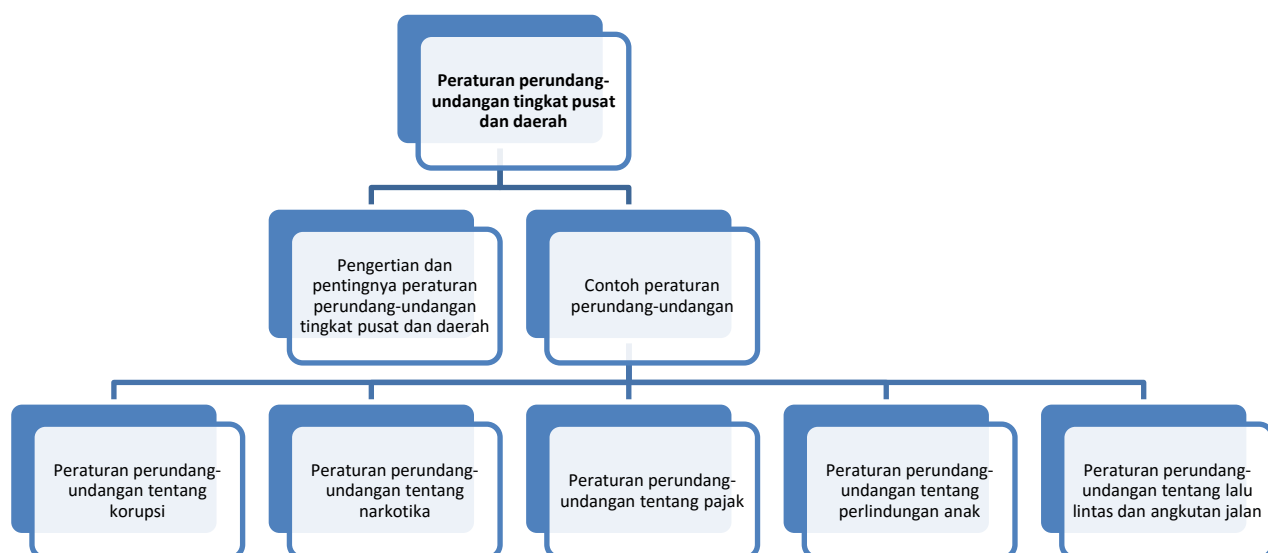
Peraturan perundang-undangan tingkat pusat dan daerah

Pengertian dan pentingnya peraturan perundang-undangan tingkat pusat dan daerah

Contoh peraturan perundang-undangan

Peraturan perundang-undangan tentang korupsi

Peraturan perundang-undangan tentang narkotika

Peraturan perundang-undangan tentang pajak

Peraturan perundang-undangan tentang perlindungan anak

Peraturan perundang-undangan tentang lalu lintas dan angkutan jalan